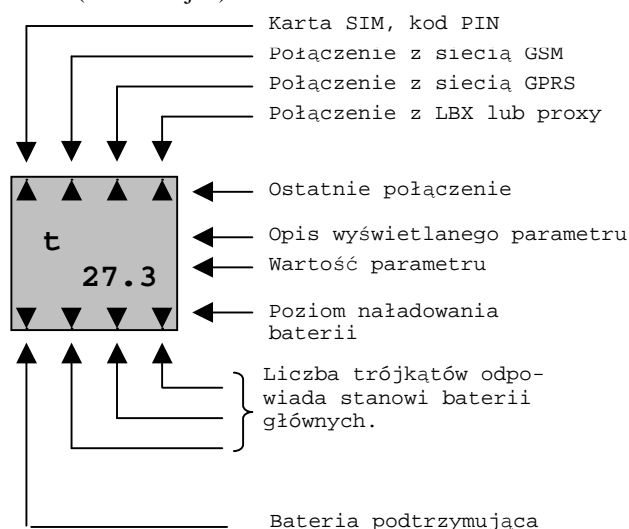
Karta SIM, kod PIN
Połączenie z siecią GSM
Połączenie z siecią GPRS
Połączenie z LBX lub proxy

▲ ▲ ▲ ▲
t
27.3
▼ ▼ ▼ ▼

Ostatnie połączenie
Opis wyświetlanego parametru
Wartość parametru
Poziom naładowania baterii

Liczba trójkątów odpowiada stanowi baterii głównych.

Bateria podtrzymująca